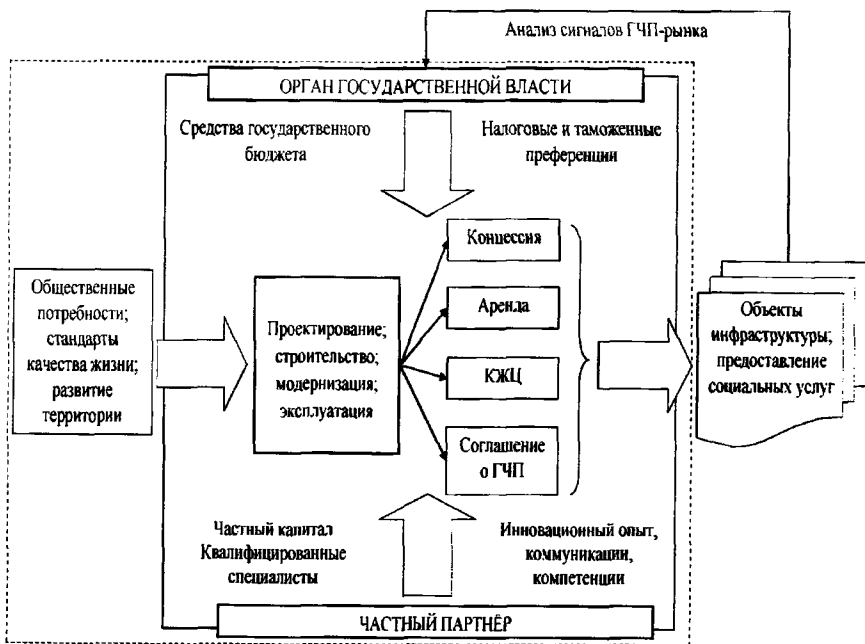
Анализ сигналов ГЧП-рынка

ОРГАН ГОСУДАРСТВЕННОЙ ВЛАСТИ

Средства государственного бюджета

Налоговые и таможенные преференции

Общественные потребности; стандарты качества жизни; развитие территории

Проектирование; строительство; модернизация; эксплуатация

Концессия

Аренда

КЖЦ

Соглашение о ГЧП

Объекты инфраструктуры; предоставление социальных услуг

Частный капитал Квалифицированные специалисты

Инновационный опыт, коммуникации, компетенции

ЧАСТНЫЙ ПАРТНЁР